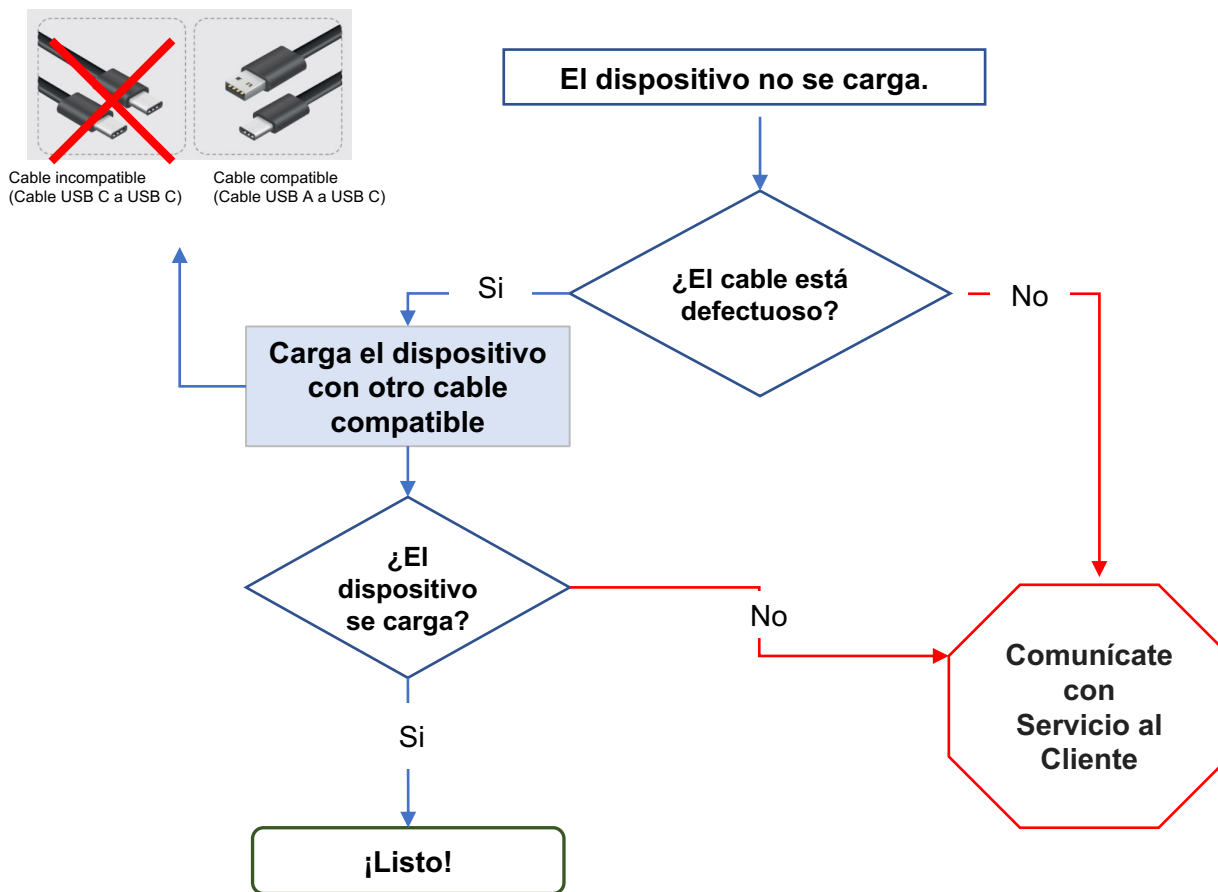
Cable incompatible
(Cable USB C a USB C)

Cable compatible
(Cable USB A a USB C)

El dispositivo no se carga.

¿El cable está defectuoso?

Si

No

Carga el dispositivo con otro cable compatible

¿El dispositivo se carga?

No

Si

Comunícate con Servicio al Cliente

¡Listo!